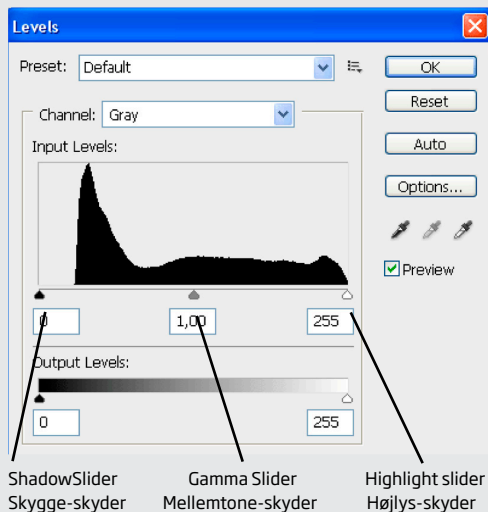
Levels

Preset: Default

OK

Reset

Channel: Gray

Auto

Input Levels:

Options...

Preview

0

1,00

255

Output Levels:

0

255

ShadowSlider
Skygge-skyder

Gamma Slider
Mellemtone-skyder

Highlight slider
Højlys-skyder